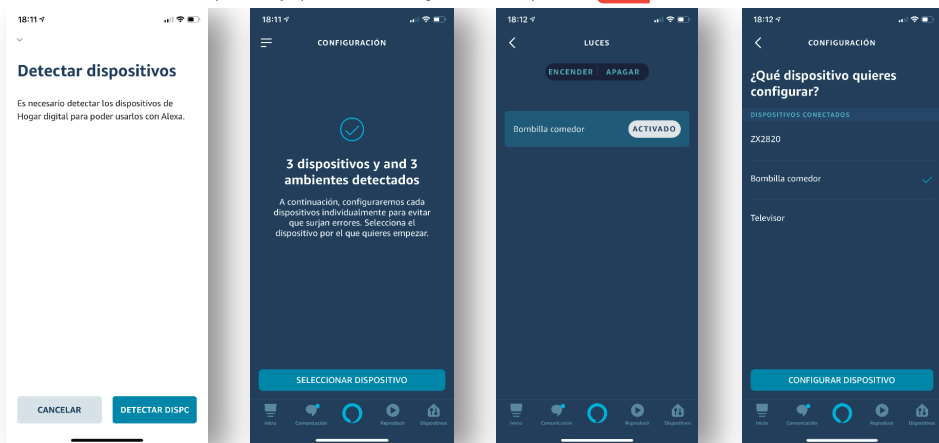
18:11

Detectar dispositivos

Es necesario detectar los dispositivos de Hogar digital para poder usarlos con Alexa.

CANCELAR

DETECTAR DISPC

18:11

CONFIGURACIÓN

3 dispositivos y and 3 ambientes detectados

A continuación, configuraremos cada dispositivos individualmente para evitar que surjan errores. Selecciona el dispositivo por el que quieres empezar.

SELECCIONAR DISPOSITIVO

Inicio Comunicación Reproducir Dispositivos

18:12

LUCES

ENCENDER APAGAR

Bombilla comedor

ACTIVADO

Inicio Comunicación Reproducir Dispositivos

18:12

CONFIGURACIÓN

¿Qué dispositivo quieres configurar?

DISPOSITIVOS CONECTADOS

ZX2820

Bombilla comedor

Televisor

CONFIGURAR DISPOSITIVO

Inicio Comunicación Reproducir Dispositivos